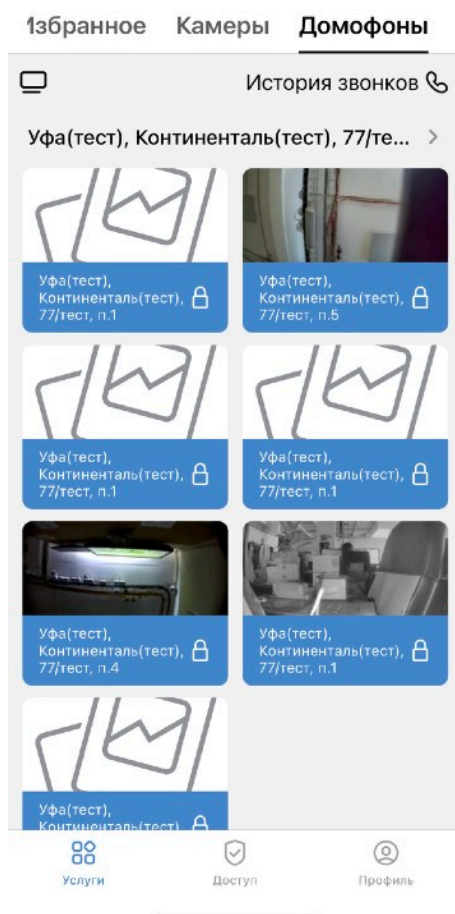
1збранное Камеры Домофоны

История звонков

Уфа(тест), Континенталь(тест), 77/те...

Уфа(тест), Континенталь(тест), 77/тест, п.1

Уфа(тест), Континенталь(тест), 77/тест, п.5

Уфа(тест), Континенталь(тест), 77/тест, п.1

Уфа(тест), Континенталь(тест), 77/тест, п.1

Уфа(тест), Континенталь(тест), 77/тест, п.4

Уфа(тест), Континенталь(тест), 77/тест, п.1

Уфа(тест), Континенталь(тест)

Услуги Доступ Профиль